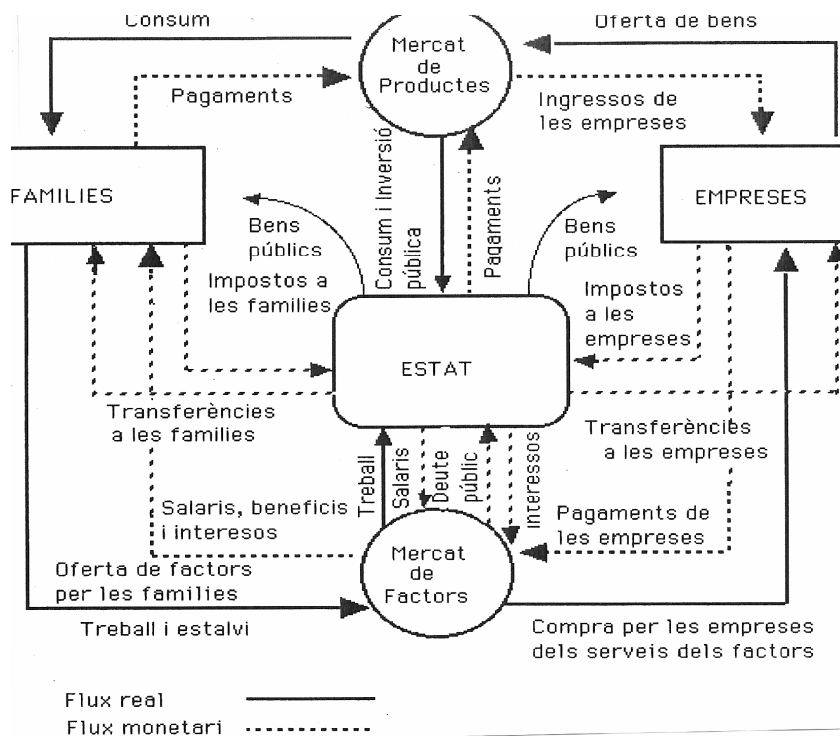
Consum

Mercat de Productes

Oferta de bens

Pagaments

Ingressos de les empreses

FAMILIES

EMPRESES

Bens públics

Consum i Inversió pública

Pagaments

Bens públics

Impostos a les families

Impostos a les empreses

ESTAT

Transferències a les families

Transferències a les empreses

Treball

Salaris

Deute públic

Interessos

Salaris, beneficis i interesos

Pagaments de les empreses

Mercat de Factors

Oferta de factors per les families

Treball i estalvi

Compra per les empreses dels serveis dels factors

Flux real

Flux monetari